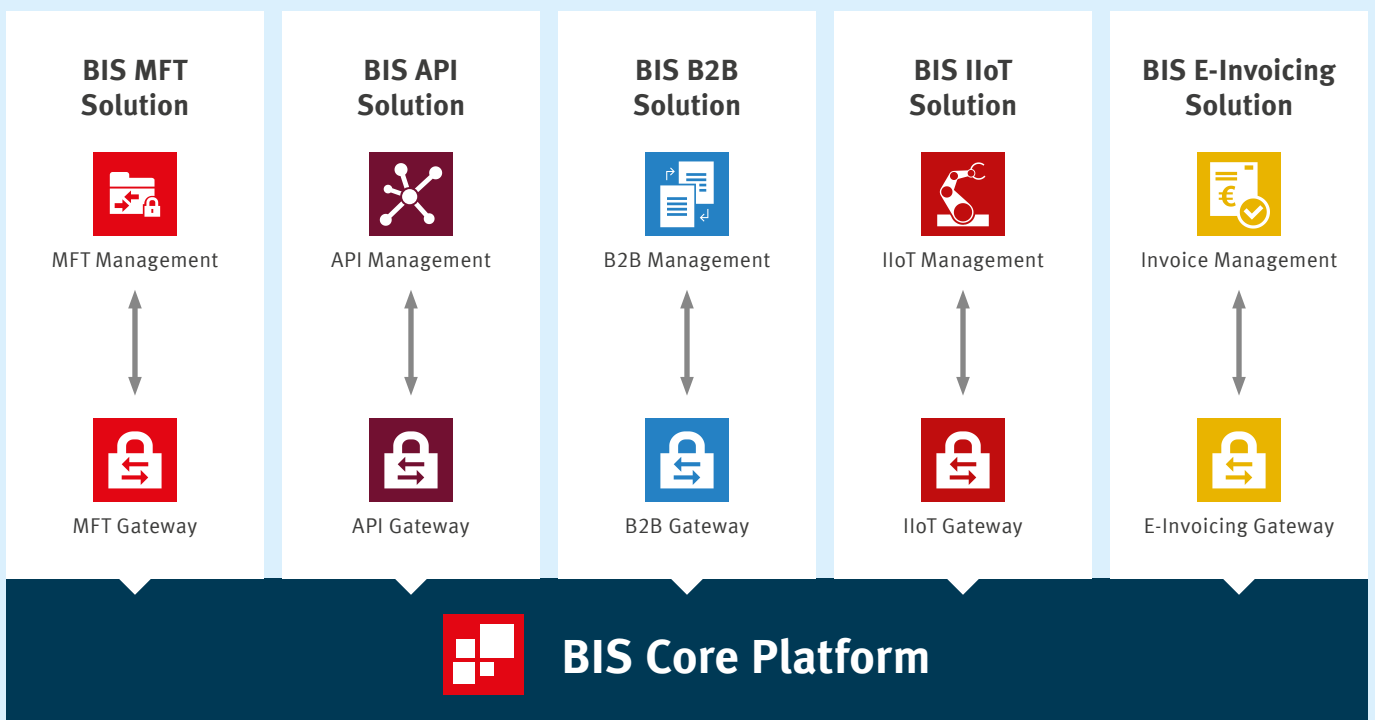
BIS MFT Solution

MFT Management

MFT Gateway

BIS API Solution

API Management

API Gateway

BIS B2B Solution

B2B Management

B2B Gateway

BIS IIoT Solution

IIoT Management

IIoT Gateway

BIS E-Invoicing Solution

€

Invoice Management

E-Invoicing Gateway

BIS Core Platform